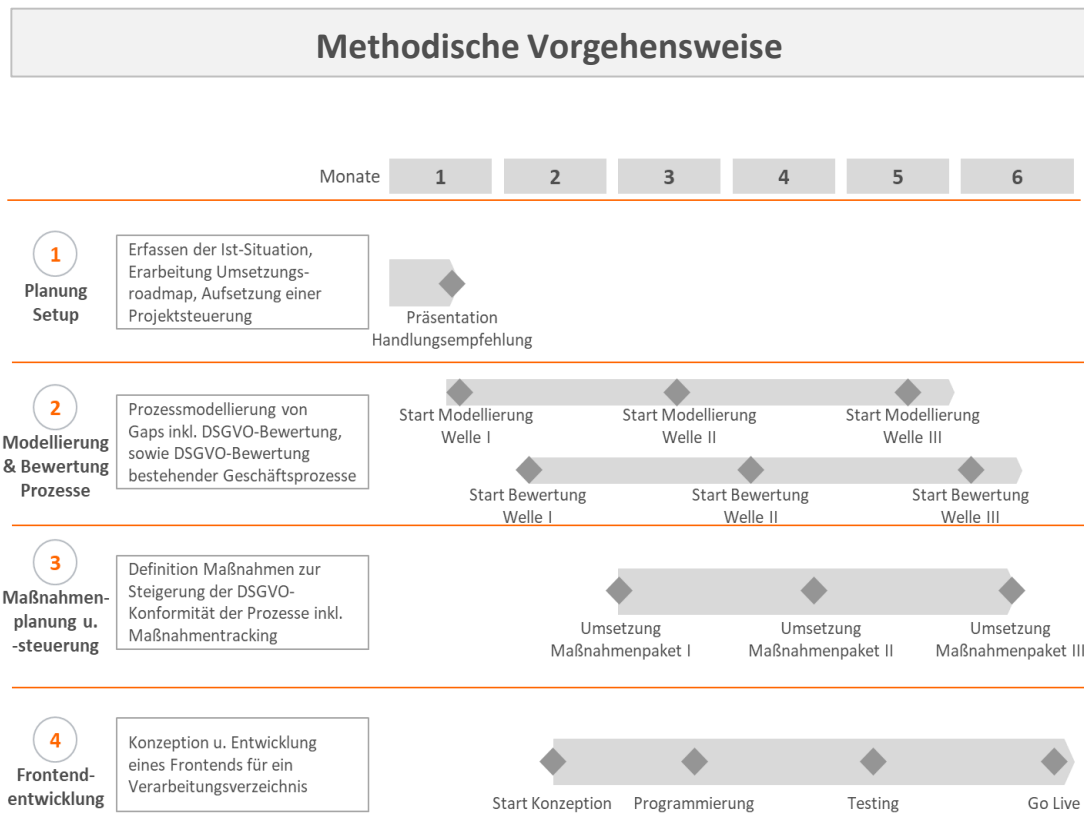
Methodische Vorgehensweise

Monate 1 2 3 4 5 6

1
Planung Setup

Erfassen der Ist-Situation, Erarbeitung Umsetzungsroadmap, Aufsetzung einer Projektsteuerung

Präsentation Handlungsempfehlung

2
Modellierung & Bewertung Prozesse

Prozessmodellierung von Gaps inkl. DSGVO-Bewertung, sowie DSGVO-Bewertung bestehender Geschäftsprozesse

Start Modellierung Welle I

Start Modellierung Welle II

Start Modellierung Welle III

Start Bewertung Welle I

Start Bewertung Welle II

Start Bewertung Welle III

3
Maßnahmenplanung u. -steuerung

Definition Maßnahmen zur Steigerung der DSGVO-Konformität der Prozesse inkl. Maßnahmentracking

Umsetzung Maßnahmenpaket I

Umsetzung Maßnahmenpaket II

Umsetzung Maßnahmenpaket III

4
Frontendentwicklung

Konzeption u. Entwicklung eines Frontends für ein Verarbeitungsverzeichnis

Start Konzeption

Programmierung

Testing

Go Live